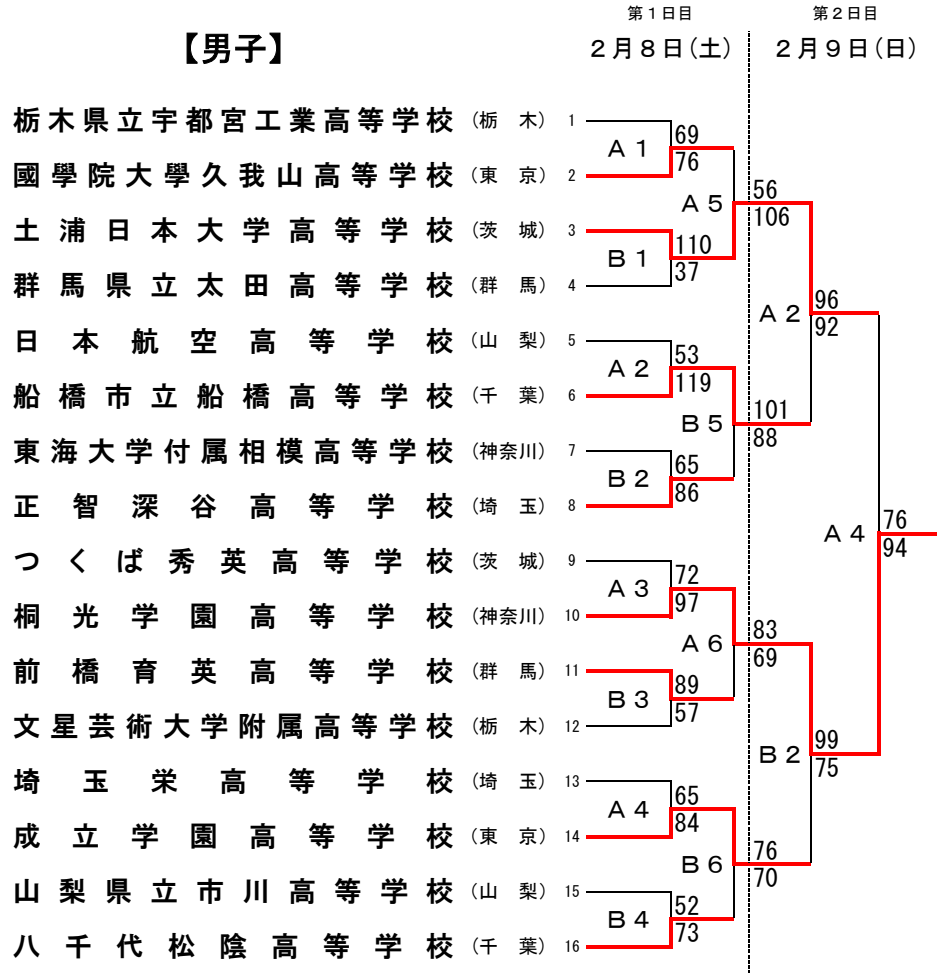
【男子】

第１日目
２月８日（土）

第２日目
２月９日（日）

栃木県立宇都宮工業高等学校 （栃　木） 1
國學院大學久我山高等学校 （東　京） 2
土浦日本大学高等学校 （茨　城） 3
群馬県立太田高等学校 （群　馬） 4
日本航空高等学校 （山　梨） 5
船橋市立船橋高等学校 （千　葉） 6
東海大学付属相模高等学校 （神奈川） 7
正智深谷高等学校 （埼　玉） 8
つくば秀英高等学校 （茨　城） 9
桐光学園高等学校 （神奈川） 10
前橋育英高等学校 （群　馬） 11
文星芸術大学附属高等学校 （栃　木） 12
埼玉栄高等学校 （埼　玉） 13
成立学園高等学校 （東　京） 14
山梨県立市川高等学校 （山　梨） 15
八千代松陰高等学校 （千　葉） 16

Ａ１ 69 76
Ｂ１ 110 37
Ａ５ 56 106
Ａ２ 53 119
Ｂ２ 65 86
Ｂ５ 101 88
Ａ２ 96 92
Ａ３ 72 97
Ｂ３ 89 57
Ａ６ 83 69
Ａ４ 65 84
Ｂ４ 52 73
Ｂ６ 76 70
Ｂ２ 99 75
Ａ４ 76 94